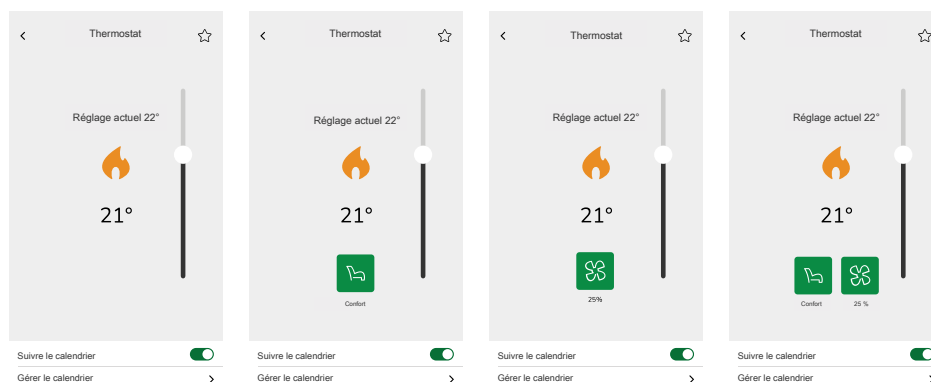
Thermostat

Réglage actuel 22°

21°

Suivre le calendrier

Gérer le calendrier

Thermostat

Réglage actuel 22°

21°

Confort

Suivre le calendrier

Gérer le calendrier

Thermostat

Réglage actuel 22°

21°

25%

Suivre le calendrier

Gérer le calendrier

Thermostat

Réglage actuel 22°

21°

Confort

25 %

Suivre le calendrier

Gérer le calendrier